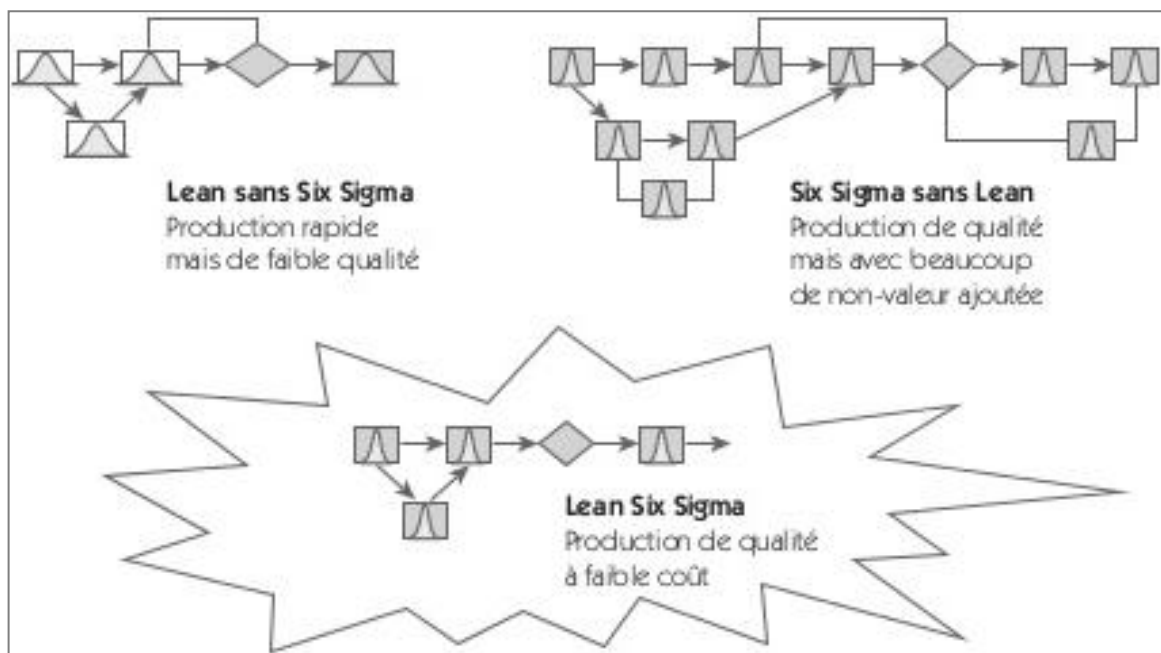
**Lean sans Six Sigma**
Production rapide mais de faible qualité

**Six Sigma sans Lean**
Production de qualité mais avec beaucoup de non-valeur ajoutée

**Lean Six Sigma**
Production de qualité à faible coût